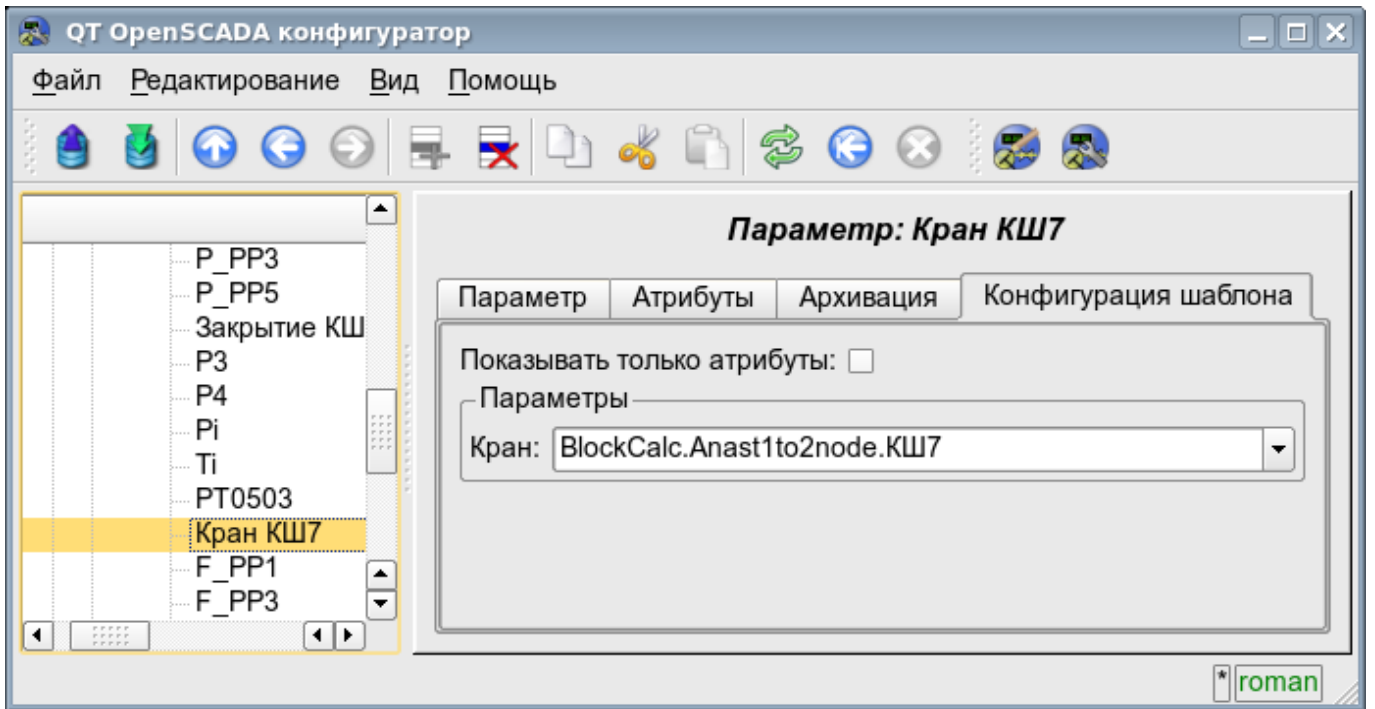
QT OpenSCADA конфигуратор

Файл Редактирование Вид Помощь

P_PP3
P_PP5
Закрытие КШ
P3
P4
Pi
Ti
PT0503
Кран КШ7
F_PP1
F_PP3

Параметр: Кран КШ7

Параметр | Атрибуты | Архивация | Конфигурация шаблона

Показывать только атрибуты:

Параметры

Кран: BlockCalc.Anast1to2node.КШ7

*
roman